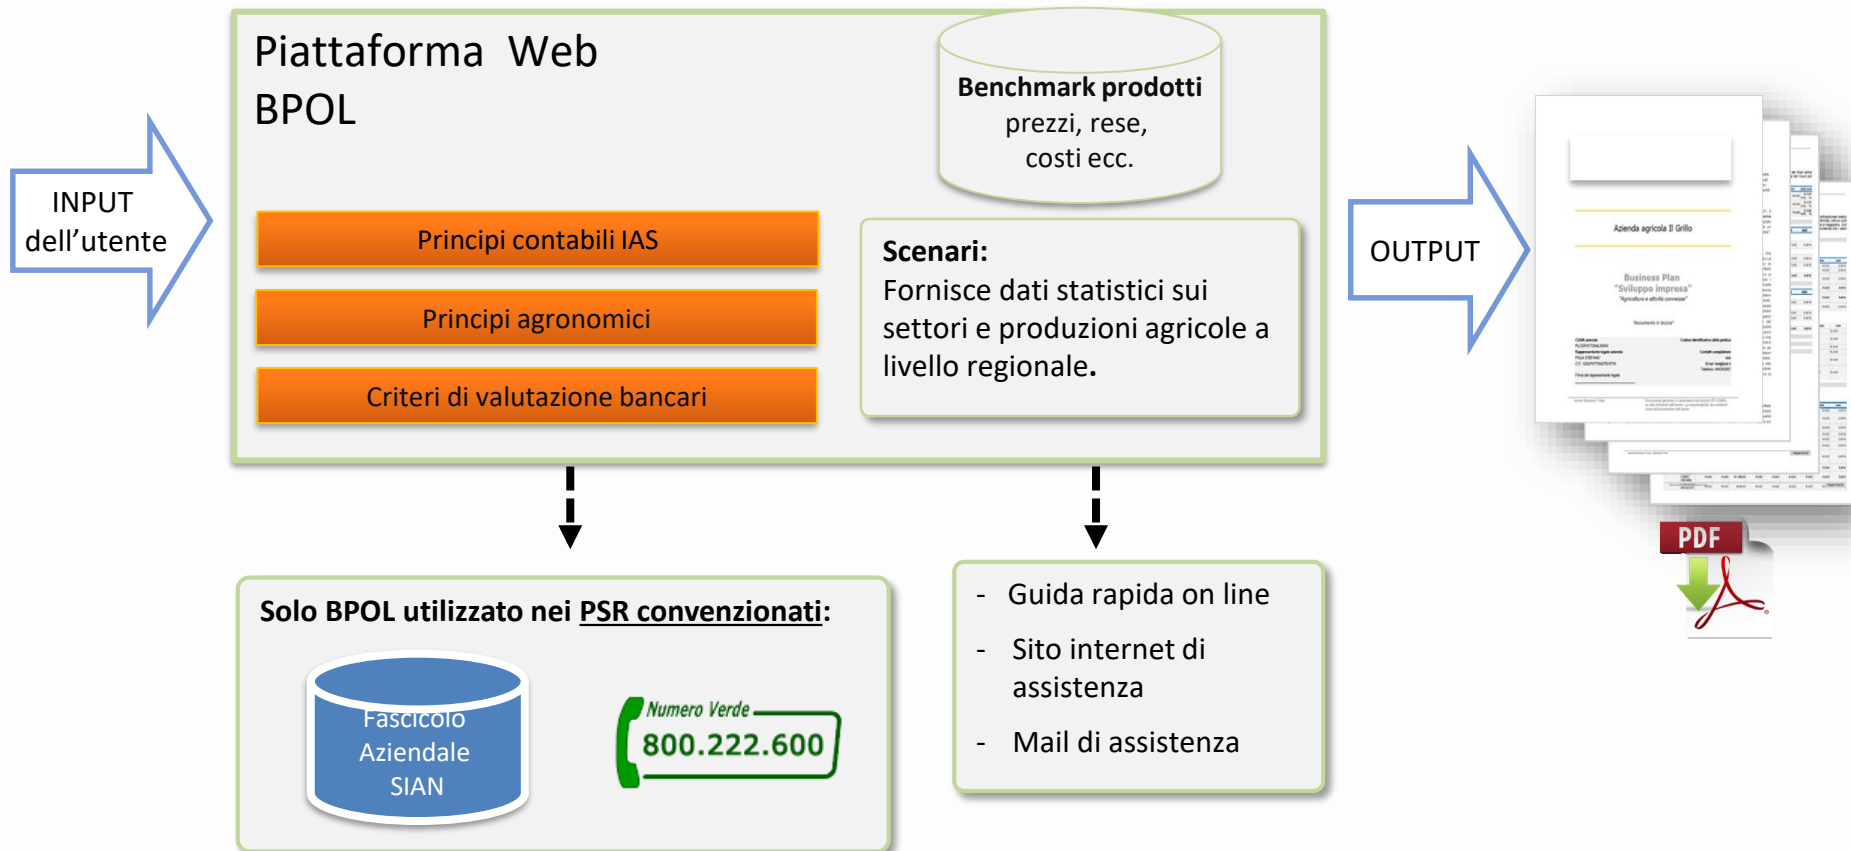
INPUT dell’utente

Piattaforma Web BPOL

Benchmark prodotti prezzi, rese, costi ecc.

Principi contabili IAS

Principi agronomici

Criteri di valutazione bancari

Scenari: Fornisce dati statistici sui settori e produzioni agricole a livello regionale.

OUTPUT

Azienda agricola Il Grillo

Business Plan "Sviluppo impresa"

PDF

Solo BPOL utilizzato nei PSR convenzionati:

Fascicolo Aziendale SIAN

Numero Verde 800.222.600

- Guida rapida on line
- Sito internet di assistenza
- Mail di assistenza